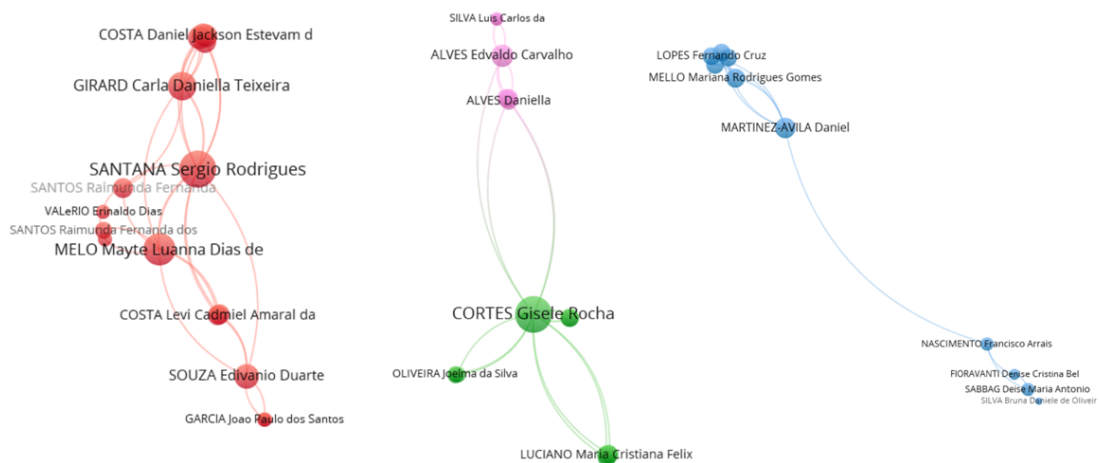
COSTA Daniel Jackson Estevam d

GIRARD Carla Daniella Teixeira

SANTANA Sergio Rodrigues

SANTOS Raimunda Fernanda

VALeRIO Erinaldo Dias

SANTOS Raimunda Fernanda dos

MELO Mayte Luanna Dias de

COSTA Levi Cadmiel Amaral da

SOUZA Edivanio Duarte

GARCIA Joao Paulo dos Santos

SILVA Luis Carlos da

ALVES Edvaldo Carvalho

ALVES Daniella

CORTES Gisele Rocha

OLIVEIRA Joelma da Silva

LUCIANO Maria Cristiana Felix

LOPES Fernando Cruz

MELLO Mariana Rodrigues Gomes

MARTINEZ-AVILA Daniel

NASCIMENTO Francisco Arrais

FIORAVANTI Denise Cristina Bel

SABBAG Deise Maria Antonio

SILVA Bruna Daniele de Oliveir